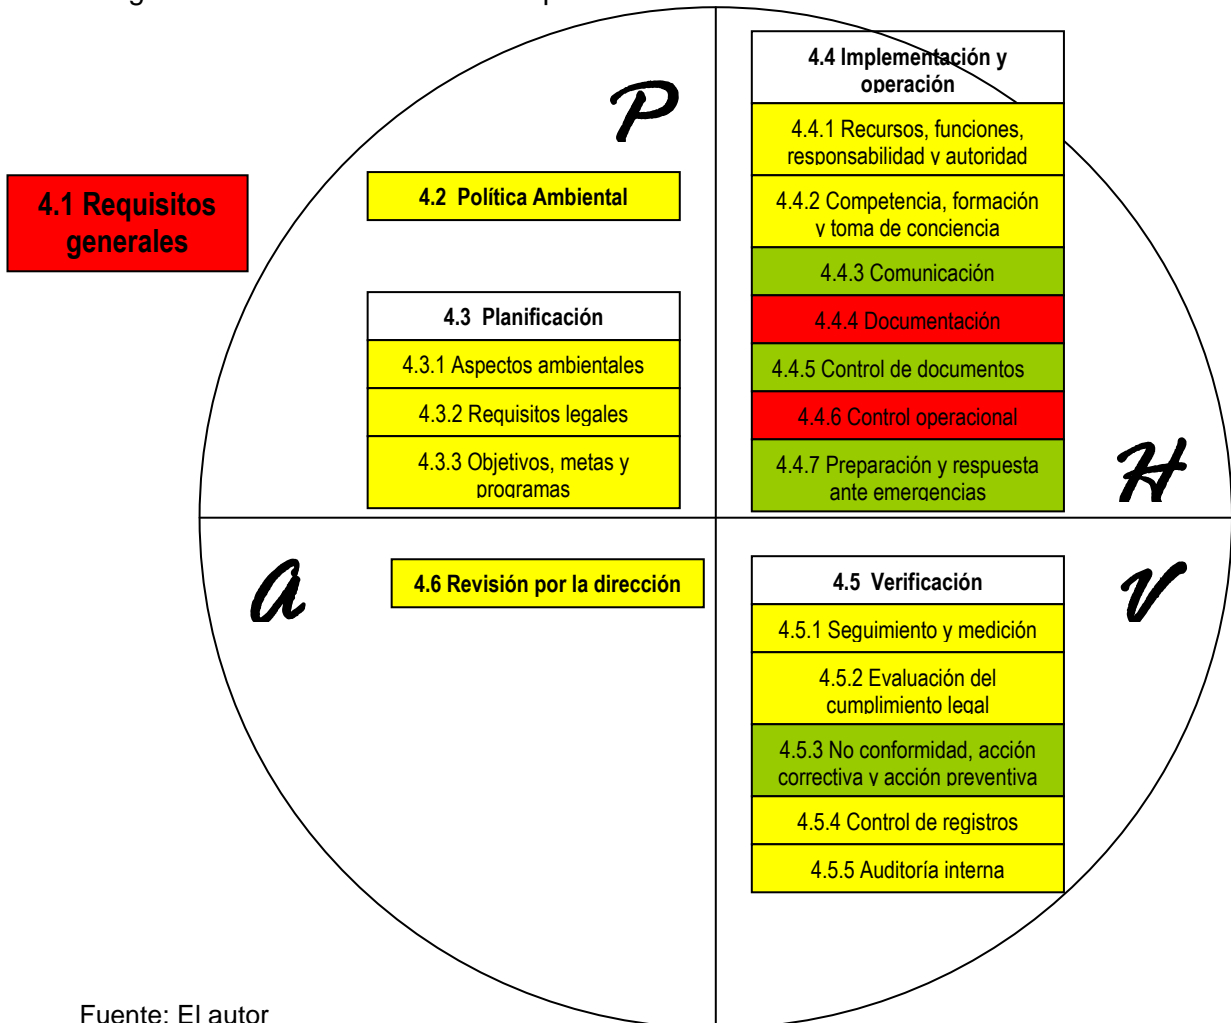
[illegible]

4.1 Requisitos generales

P

4.2 Política Ambiental

4.3 Planificación

4.3.1 Aspectos ambientales

4.3.2 Requisitos legales

4.3.3 Objetivos, metas y programas

4.4 Implementación y operación

4.4.1 Recursos, funciones, responsabilidad y autoridad

4.4.2 Competencia, formación y toma de conciencia

4.4.3 Comunicación

4.4.4 Documentación

4.4.5 Control de documentos

4.4.6 Control operacional

4.4.7 Preparación y respuesta ante emergencias

H

A

4.6 Revisión por la dirección

4.5 Verificación

V

4.5.1 Seguimiento y medición

4.5.2 Evaluación del cumplimiento legal

4.5.3 No conformidad, acción correctiva y acción preventiva

4.5.4 Control de registros

4.5.5 Auditoría interna

Fuente: El autor